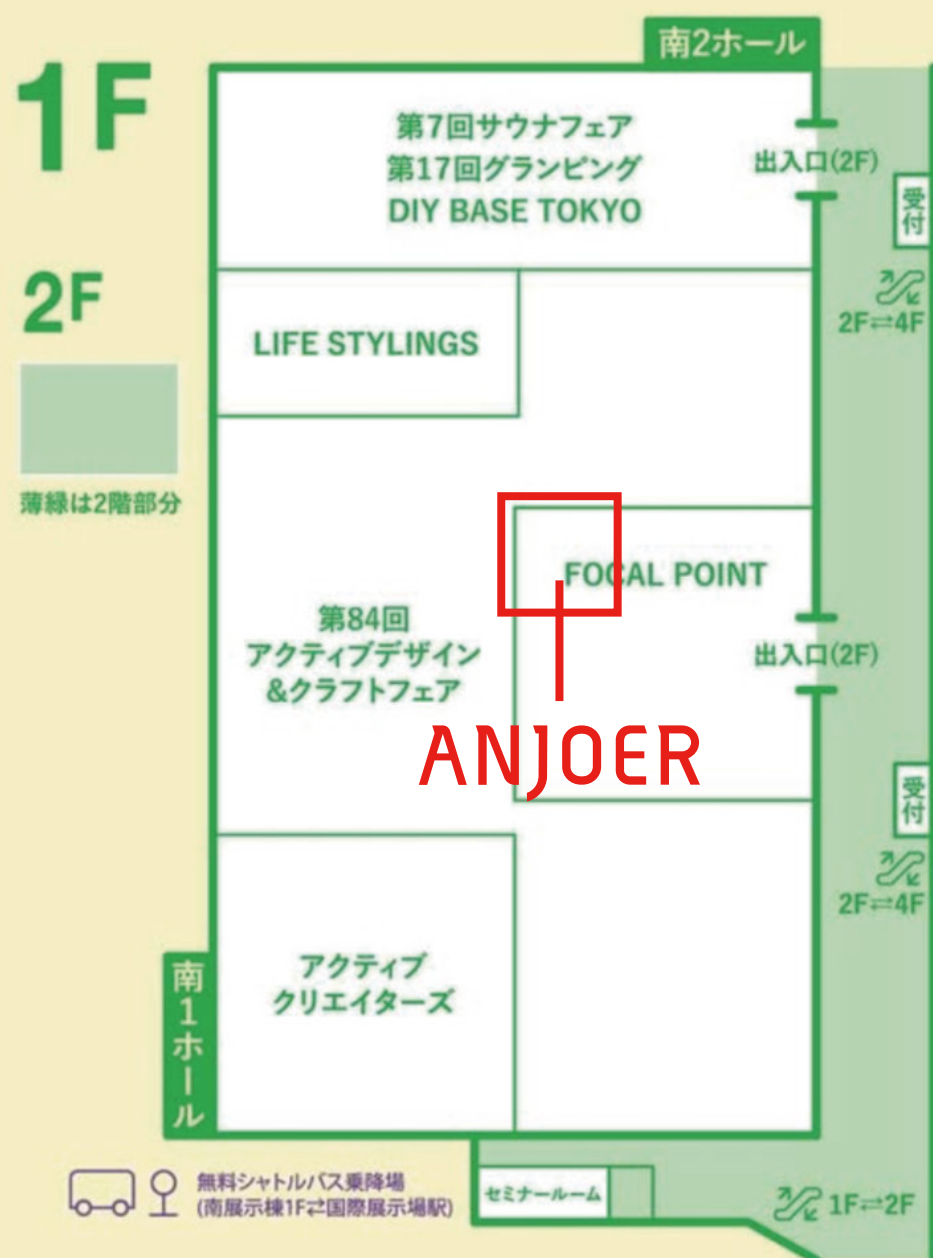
1F

2F

薄緑は2階部分

南2ホール

第7回サウナフェア
第17回グランピング
DIY BASE TOKYO

出入口(2F)

受付

2F⇄4F

LIFE STYLINGS

FOCAL POINT

第84回
アクティブデザイン
&クラフトフェア

出入口(2F)

ANJOER

受付

2F⇄4F

アクティブ
クリエイターズ

南1ホール

無料シャトルバス乗降場
(南展示棟1F⇄国際展示場駅)

セミナールーム

1F⇄2F